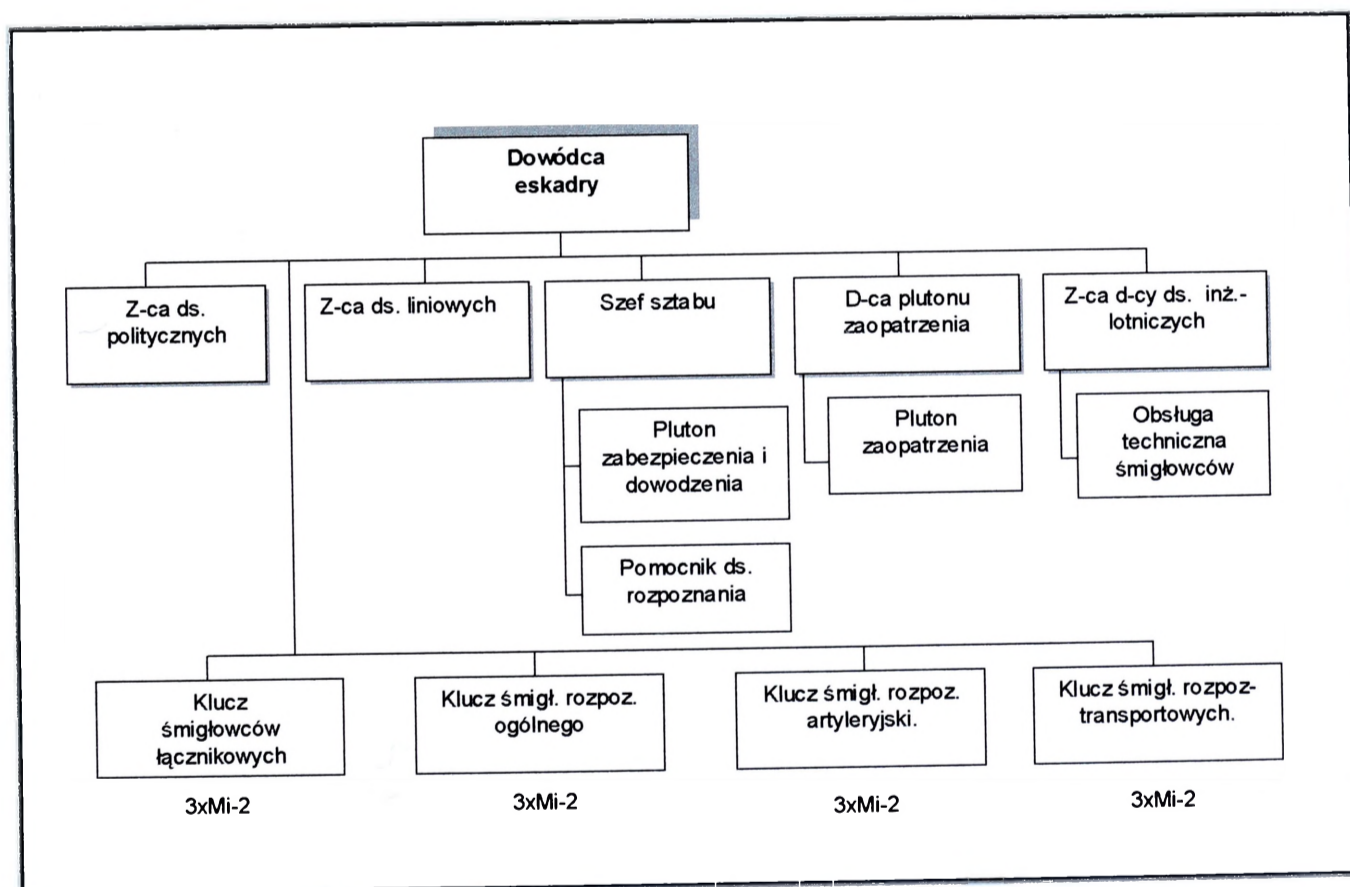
Dowódca eskadry

Z-ca ds. politycznych

Z-ca ds. liniowych

Szef sztabu

D-ca plutonu zaopatrzenia

Z-ca d-cy ds. inż.-lotniczych

Pluton zabezpieczenia i dowodzenia

Pomocnik ds. rozpoznania

Pluton zaopatrzenia

Obsługa techniczna śmigłowców

Klucz śmigłowców łącznikowych

3xMi-2

Klucz śmigł. rozpoz. ogólnego

3xMi-2

Klucz śmigł. rozpoz. artyleryjski.

3xMi-2

Klucz śmigł. rozpoz-transportowych.

3xMi-2